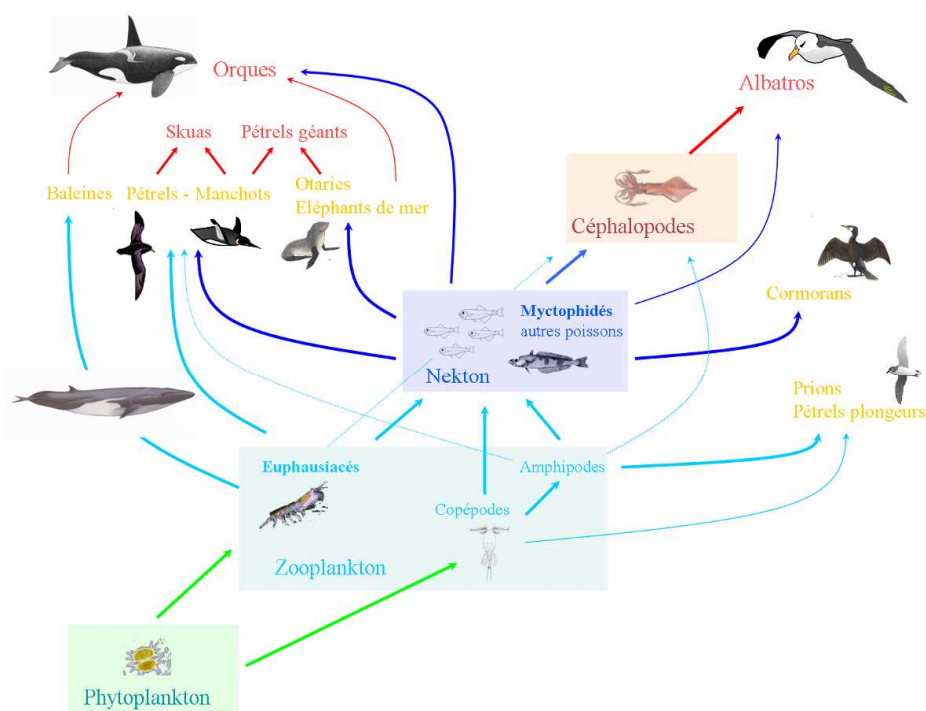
Orques

Albatros

Skuas

Pétrels géants

Baleines

Pétrels - Manchots

Otaries
Eléphants de mer

Céphalopodes

Cormorans

Myctophidés
autres poissons

Nekton

Prions
Pétrels plongeurs

Euphausiacés

Amphipodes

Copépodes

Zooplankton

Phytoplankton